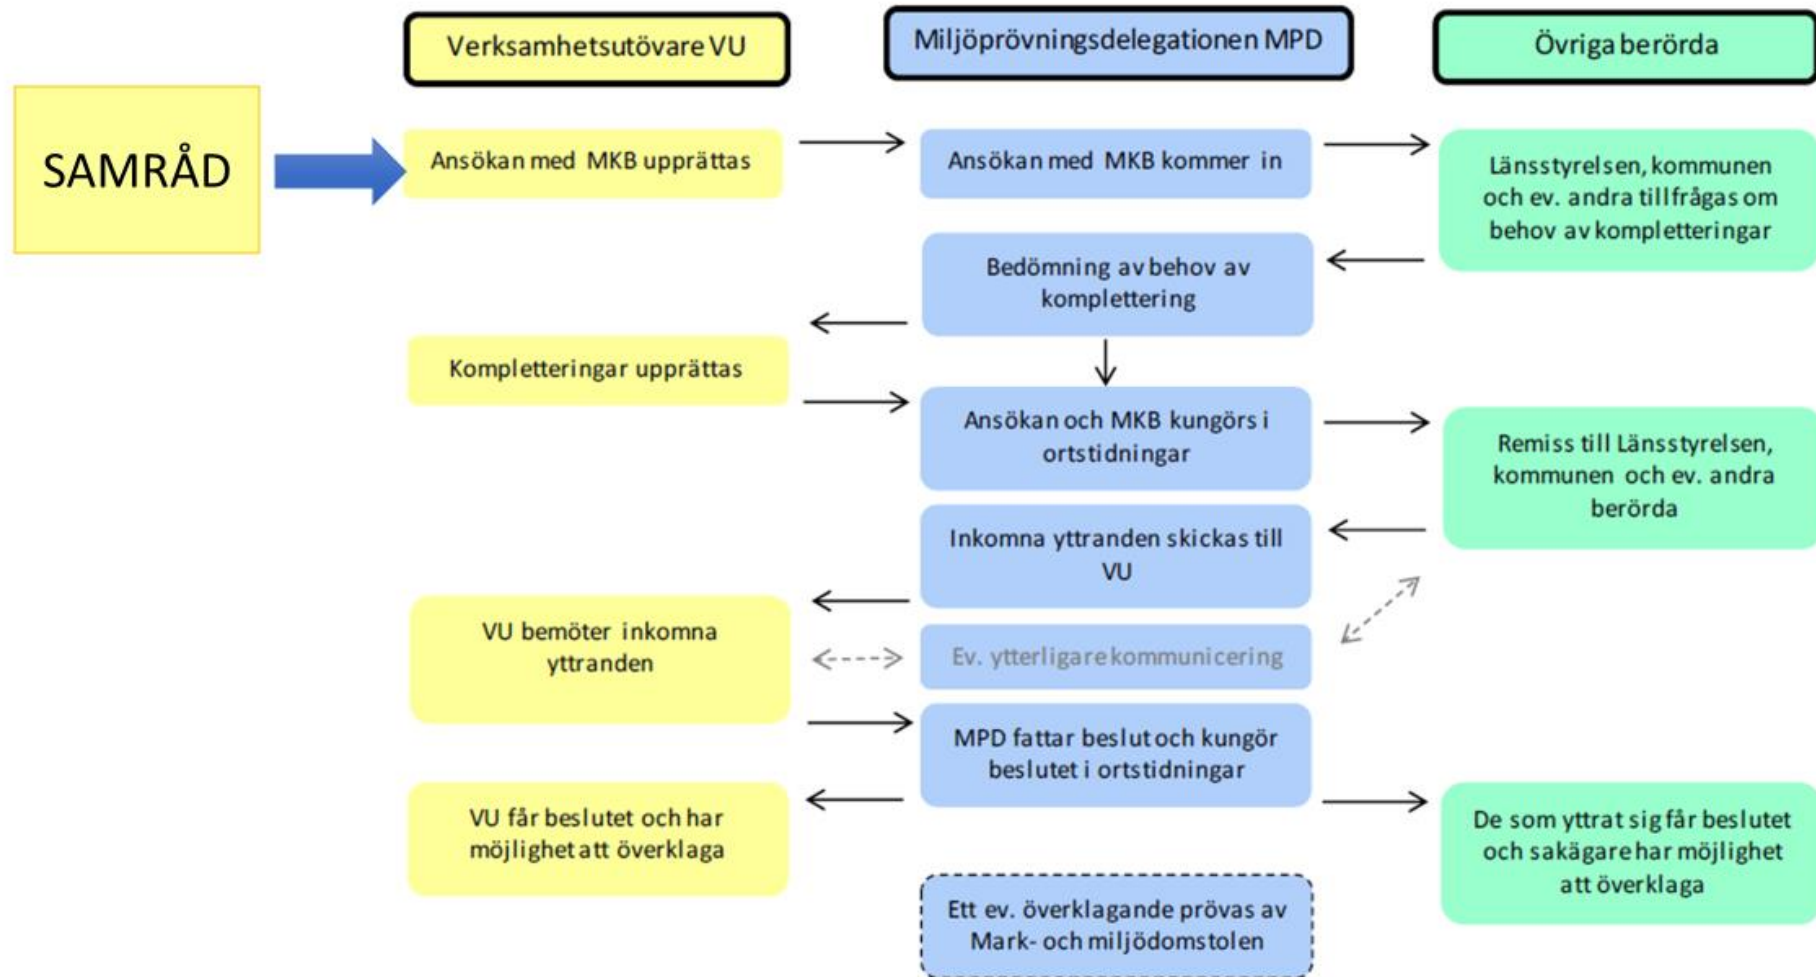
Verksamhetsutövare VU

Miljöprövningsdelegationen MPD

Övriga berörda

SAMRÅD

Ansökan med MKB upprättas

Ansökan med MKB kommer in

Länsstyrelsen, kommunen och ev. andra tillfrågas om behov av kompletteringar

Bedömning av behov av komplettering

Kompletteringar upprättas

Ansökan och MKB kungörs i ortstidningar

Remiss till Länsstyrelsen, kommunen och ev. andra berörda

Inkomna yttranden skickas till VU

VU bemöter inkomna yttranden

Ev. ytterligare kommunicering

MPD fattar beslut och kungör beslutet i ortstidningar

VU får beslutet och har möjlighet att överklaga

De som yttrat sig får beslutet och sakägare har möjlighet att överklaga

Ett ev. överklagande prövas av Mark- och miljödomstolen